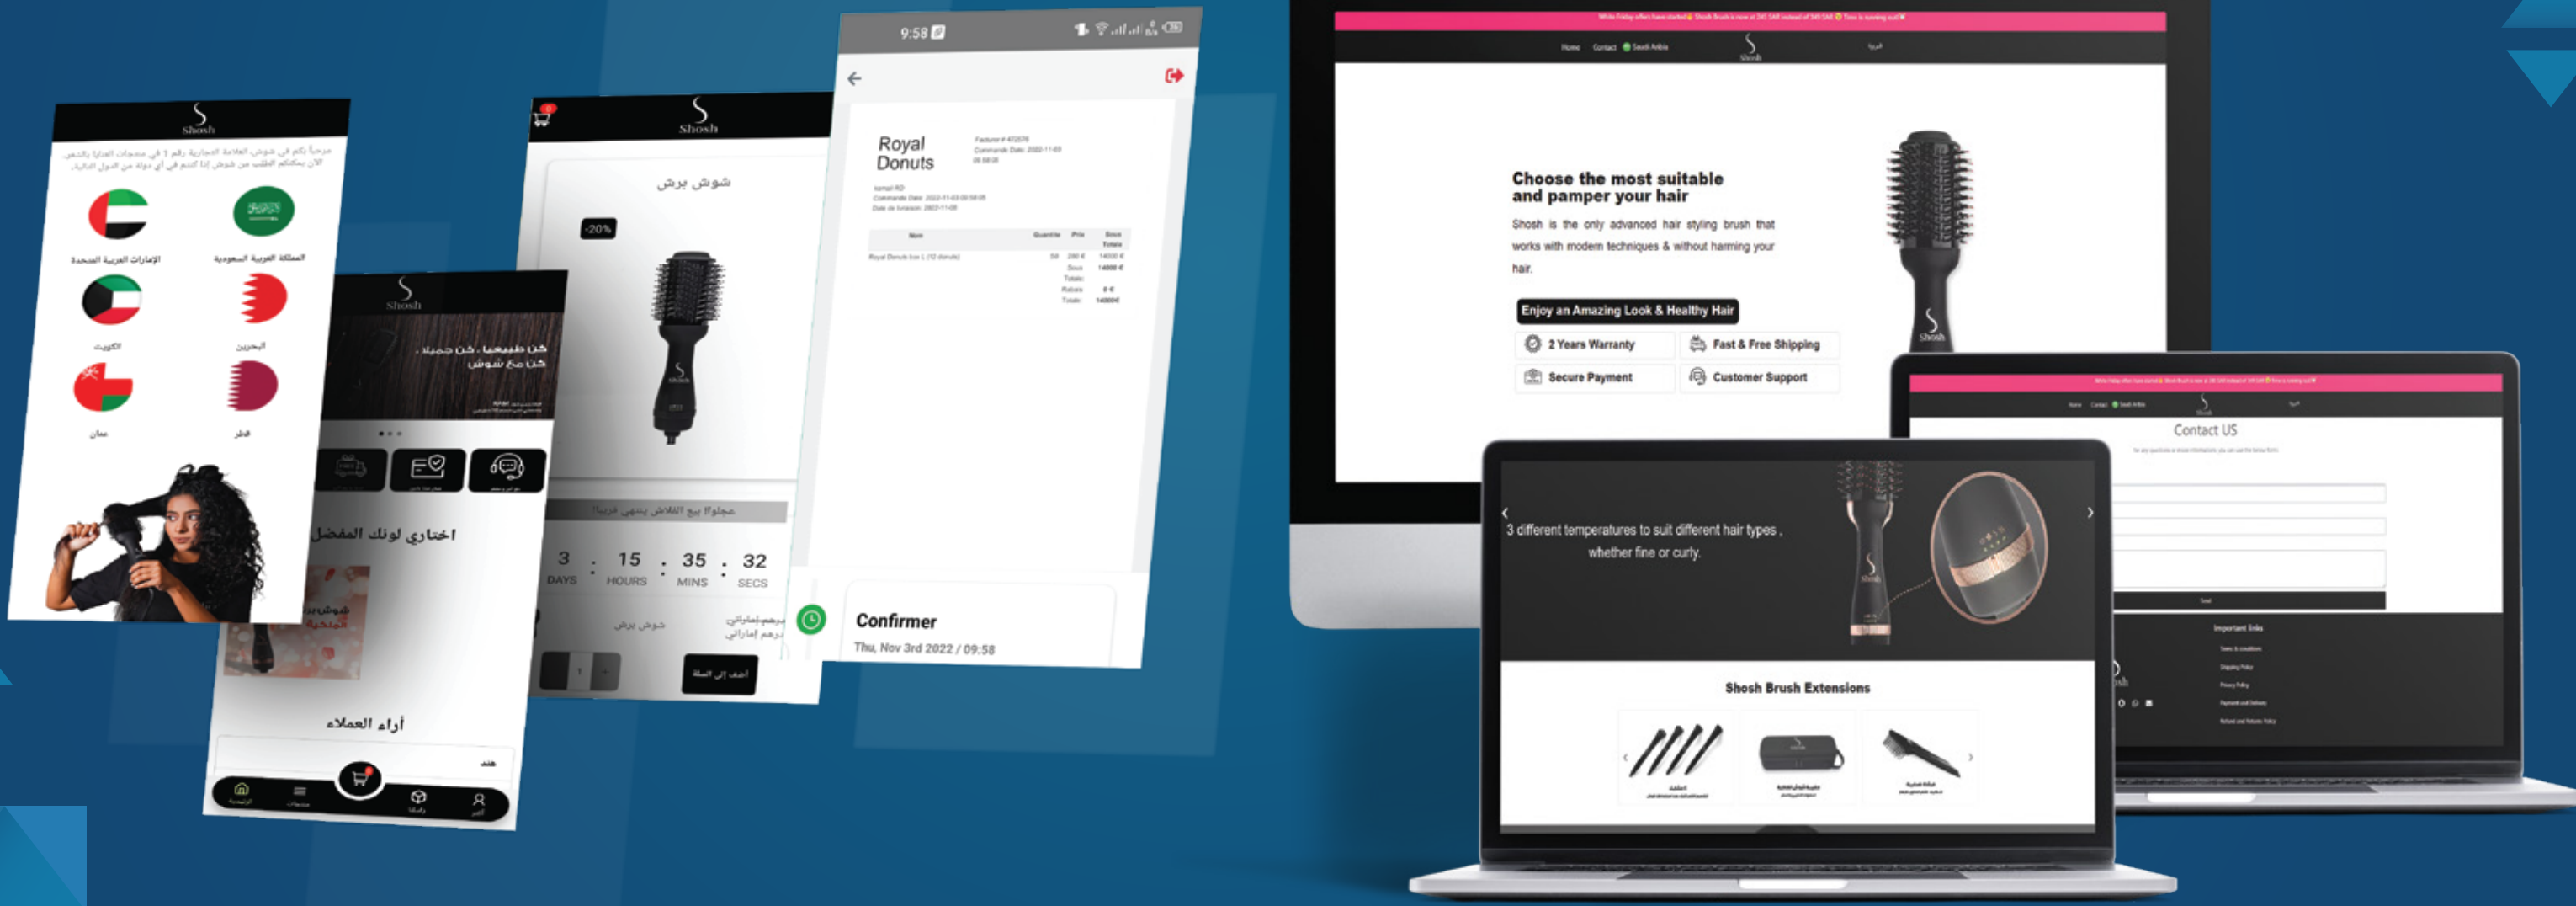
S
Shosh

الإمارات العربية المتحدة
المملكة العربية السعودية
الكويت
البحرين
عمان
قطر

S
Shosh
كن طبيعيا . كن جميلا
كن مع شوش

اختاري لونك المفضل

أراء العملاء

S
Shosh
شوش برش
-20%

عجلوا بيع اللاش ينتهي قريبا

3 DAYS : 15 HOURS : 35 MINS : 32 SECS

شوش برش

اضف إلى السلة

9:58

Royal Donuts

Confirmer
Thu, Nov 3rd 2022 / 09:58

Home Contact Saudi Arabia
S
Shosh

Choose the most suitable and pamper your hair

Shosh is the only advanced hair styling brush that works with modern techniques & without harming your hair.

Enjoy an Amazing Look & Healthy Hair

2 Years Warranty
Fast & Free Shipping
Secure Payment
Customer Support

Contact US

Important links

3 different temperatures to suit different hair types , whether fine or curly.

Shosh Brush Extensions